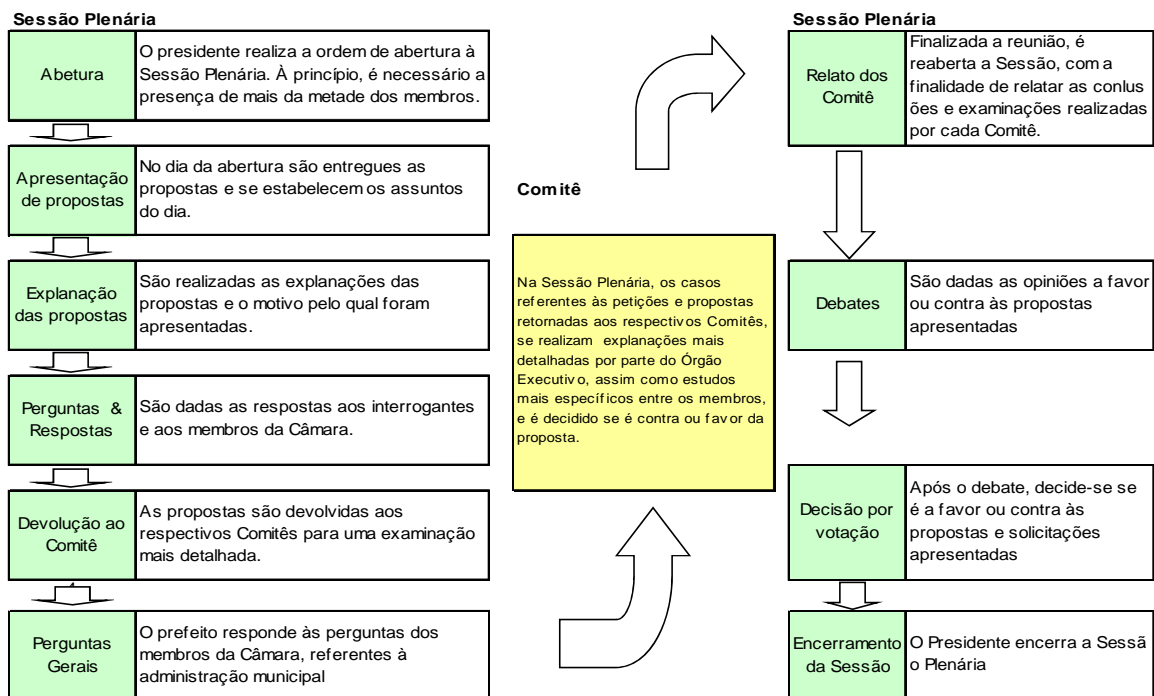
Sessão Plenária

Abertura
O presidente realiza a ordem de abertura à Sessão Plenária. À princípio, é necessário a presença de mais da metade dos membros.

Apresentação de propostas
No dia da abertura são entregues as propostas e se estabelecem os assuntos do dia.

Explanação das propostas
São realizadas as explanações das propostas e o motivo pelo qual foram apresentadas.

Perguntas & Respostas
São dadas as respostas aos interrogantes e aos membros da Câmara.

Devolução ao Comitê
As propostas são devolvidas aos respectivos Comitês para uma examinação mais detalhada.

Perguntas Gerais
O prefeito responde às perguntas dos membros da Câmara, referentes à administração municipal

Comitê

Na Sessão Plenária, os casos referentes às petições e propostas retornadas aos respectivos Comitês, se realizam explanações mais detalhadas por parte do Órgão Executivo, assim como estudos mais específicos entre os membros, e é decidido se é contra ou favor da proposta.

Sessão Plenária

Relato dos Comitê
Finalizada a reunião, é reaberta a Sessão, com a finalidade de relatar as conlusões e examinações realizadas por cada Comitê.

Debates
São dadas as opiniões a favor ou contra às propostas apresentadas

Decisão por votação
Após o debate, decide-se se é a favor ou contra às propostas e solicitações apresentadas

Encerramento da Sessão
O Presidente encerra a Sessão Plenária